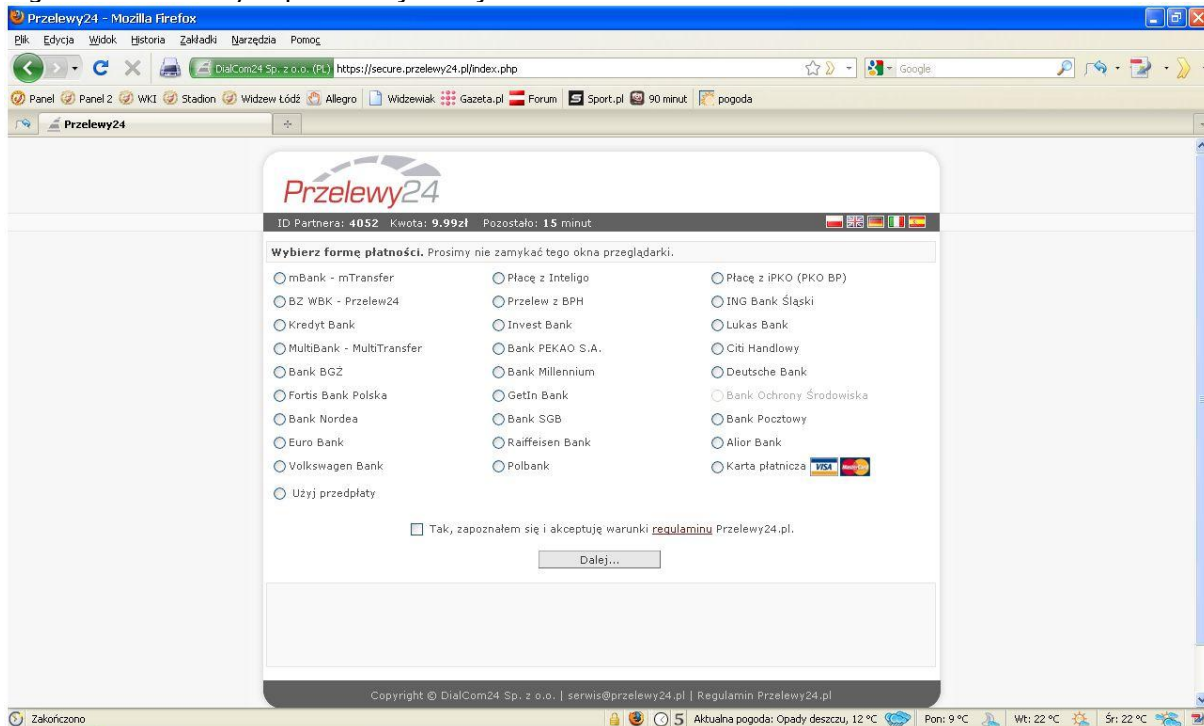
Przelewy24 - Mozilla Firefox

Plik Edycja Widok Historia Zakładki Narzędzia Pomoc

DialCom24 Sp. z o.o. (PL) https://secure.przelewy24.pl/index.php

Google

Panel Panel 2 WKI Stadion Widzew Łódź Allegro Widzewiak Gazeta.pl Forum Sport.pl 90 minut pogoda

Przelewy24

Przelewy24

ID Partnera: 4052 Kwota: 9.99zł Pozostało: 15 minut

Wybierz formę płatności. Prosimy nie zamykać tego okna przeglądarki.

mBank - mTransfer
Płacę z Inteligo
Płacę z iPKO (PKO BP)
BZ WBK - Przelew24
Przelew z BPH
ING Bank Śląski
Kredyt Bank
Invest Bank
Lukas Bank
MultiBank - MultiTransfer
Bank PEKAO S.A.
Citi Handlowy
Bank BGŻ
Bank Millennium
Deutsche Bank
Fortis Bank Polska
GetIn Bank
Bank Ochrony Środowiska
Bank Nordea
Bank SGB
Bank Pocztowy
Euro Bank
Raiffeisen Bank
Alior Bank
Volkswagen Bank
Polbank
Karta płatnicza VISA MasterCard
Użyj przedpłaty

Tak, zapoznałem się i akceptuję warunki regulaminu Przelewy24.pl.

Dalej...

Copyright © DialCom24 Sp. z o.o. | serwis@przelewy24.pl | Regulamin Przelewy24.pl

Zakończono

5 Aktualna pogoda: Opady deszczu, 12 °C Pon: 9 °C Wt: 22 °C Śr: 22 °C